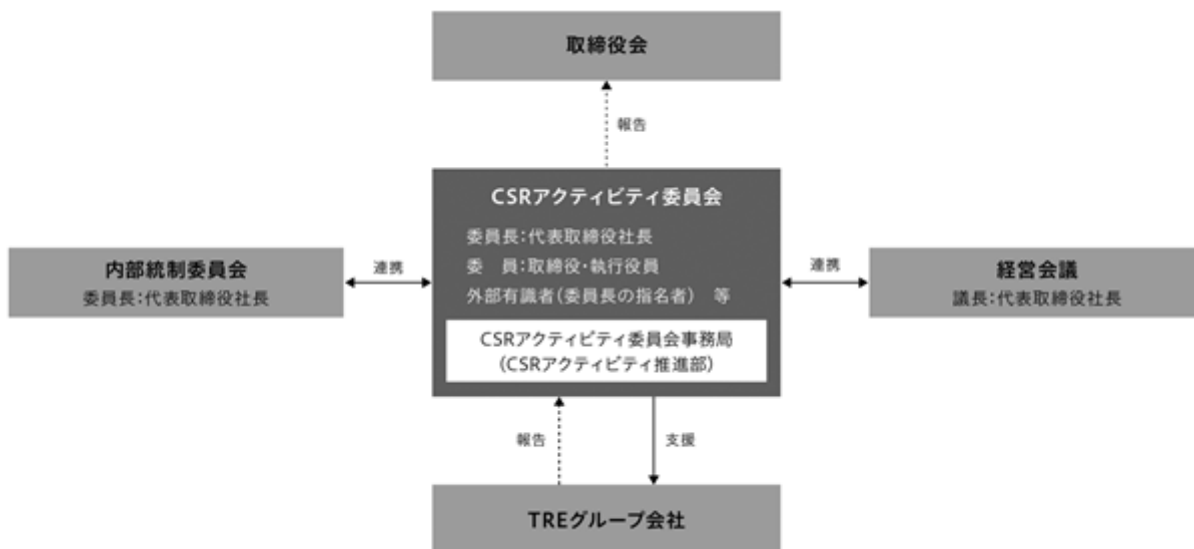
取締役会

報告

CSRアクティビティ委員会

委員長：代表取締役社長
委　員：取締役・執行役員
外部有識者（委員長の指名者）　等

CSRアクティビティ委員会事務局
（CSRアクティビティ推進部）

内部統制委員会
委員長：代表取締役社長

連携

連携

経営会議
議長：代表取締役社長

報告

支援

TREグループ会社